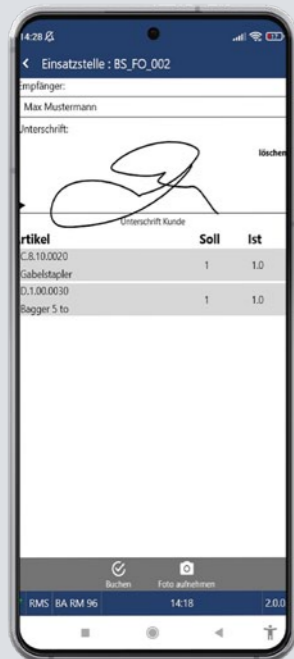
14:28

Einsatzstelle : BS_FO_002

Empfänger:

Max Mustermann

Unterschrift:

löschen

Unterschrift Kunde

| rtikel | Soll | Ist |
|---|---|---|
| C.B.10.0020 Gabelstapler | 1 | 1.0 |
| D.1.00.0030 Bagger 5 to | 1 | 1.0 |

Buchen

Foto aufnehmen

RMS BA RM 96 14:18 2.0.0